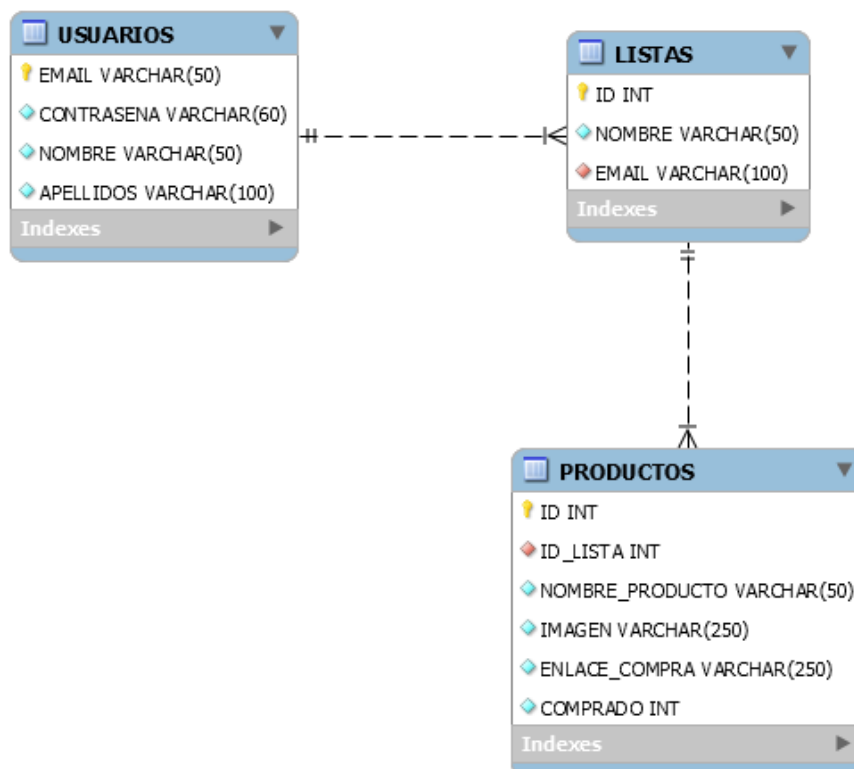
USUARIOS
EMAIL VARCHAR(50)
CONTRASENA VARCHAR(60)
NOMBRE VARCHAR(50)
APELLIDOS VARCHAR(100)
Indexes

LISTAS
ID INT
NOMBRE VARCHAR(50)
EMAIL VARCHAR(100)
Indexes

PRODUCTOS
ID INT
ID_LISTA INT
NOMBRE_PRODUCTO VARCHAR(50)
IMAGEN VARCHAR(250)
ENLACE_COMPRA VARCHAR(250)
COMPRADO INT
Indexes